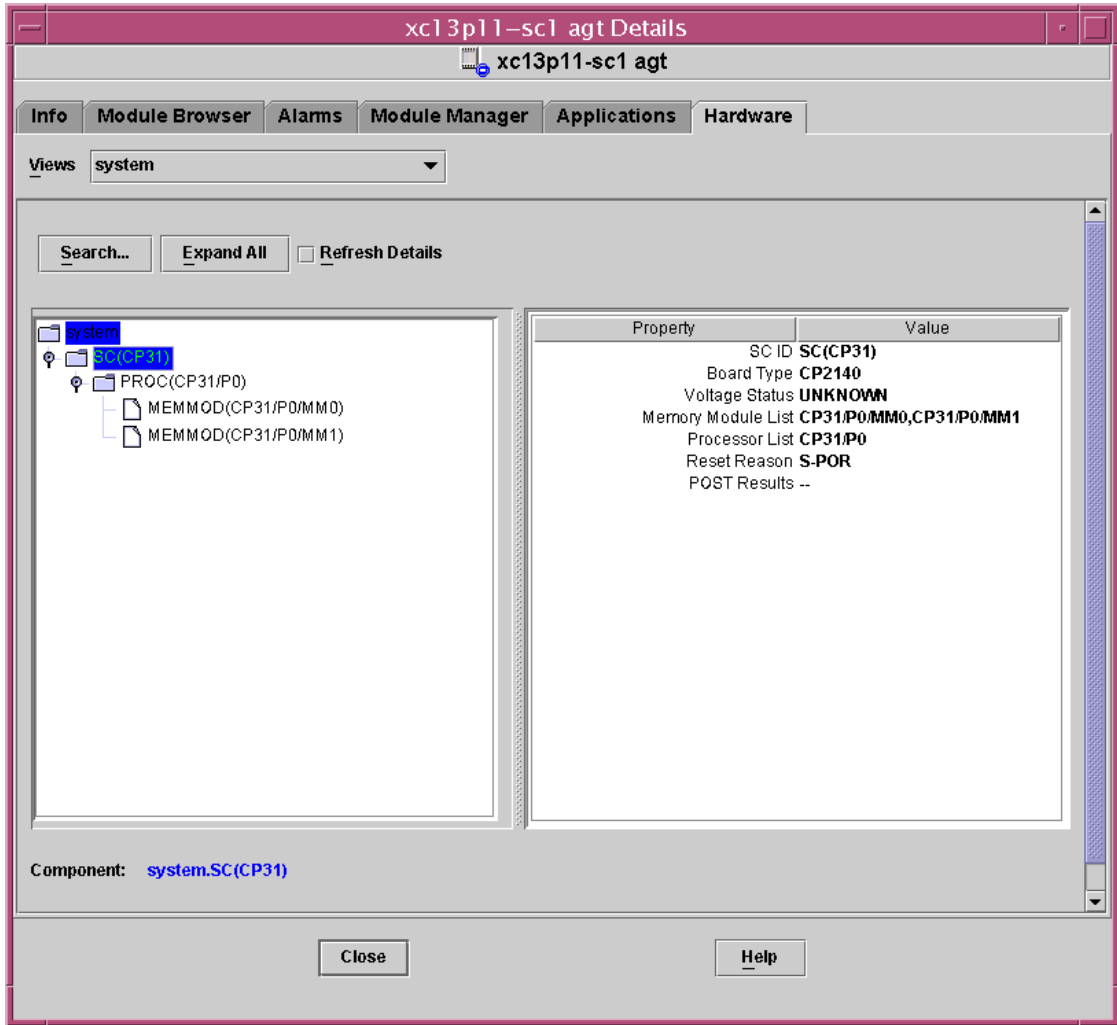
xc13p11-sc1 agt Details

xc13p11-sc1 agt

Info | Module Browser | Alarms | Module Manager | Applications | Hardware

Views system

Search... Expand All Refresh Details

system
SC(CP31)
PROC(CP31/P0)
MEMMOD(CP31/P0/MM0)
MEMMOD(CP31/P0/MM1)

| Property | Value |
|---|---|
| SC ID | SC(CP31) |
| Board Type | CP2140 |
| Voltage Status | UNKNOWN |
| Memory Module List | CP31/P0/MM0,CP31/P0/MM1 |
| Processor List | CP31/P0 |
| Reset Reason | S-POR |
| POST Results | -- |

Component: system.SC(CP31)

Close Help